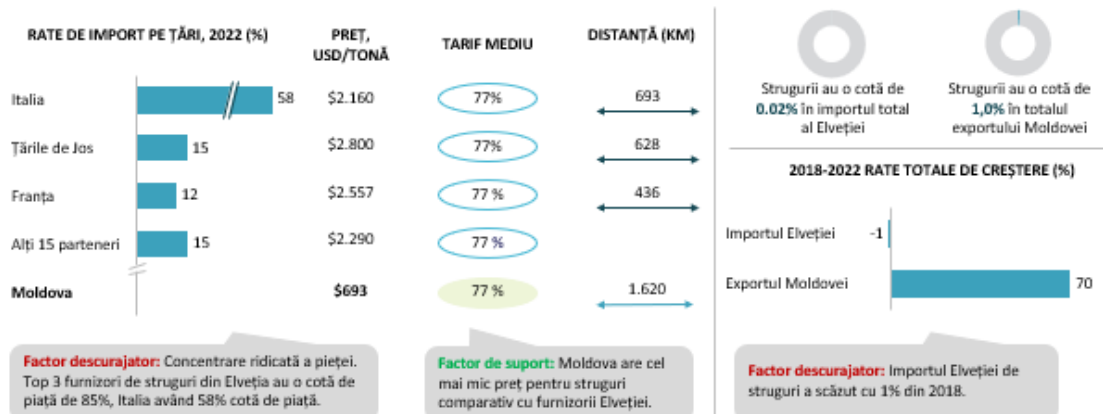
RATE DE IMPORT PE ȚĂRI, 2022 (%)

PREȚ, USD/TONĂ

TARIF MEDIU

DISTANȚĂ (KM)

| | | | | |
|---|---|---|---|---|
| Italia | 58 | \$2.160 | 77% | 693 |
| Țările de Jos | 15 | \$2.800 | 77% | 628 |
| Franța | 12 | \$2.557 | 77 % | 436 |
| Alți 15 parteneri | 15 | \$2.290 | 77 % | |
| Moldova | | \$693 | 77 % | 1.620 |

Strugurii au o cotă de 0.02% în importul total al Elveției

Strugurii au o cotă de 1,0% în totalul exportului Moldovei

2018-2022 RATE TOTALE DE CREȘTERE (%)

Importul Elveției -1

Exportul Moldovei 70

Factor descurajator: Concentrare ridicată a pieței. Top 3 furnizori de struguri din Elveția au o cotă de piață de 85%, Italia având 58% cotă de piață.

Factor de suport: Moldova are cel mai mic preț pentru struguri comparativ cu furnizorii Elveției.

Factor descurajator: Importul Elveției de struguri a scăzut cu 1% din 2018.